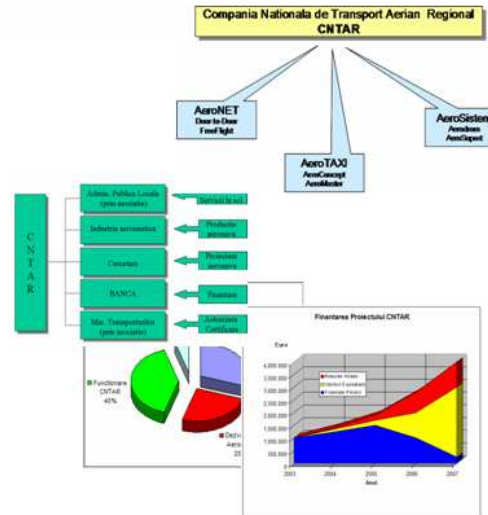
Compania Nationala de Transport Aerian Regional
CNTAR

AeroNET
Door-to-Door
FreeFlight

AeroTAXI
AeroConcept
AeroMaster

AeroSisten
Aerodrom
AeroSuport

C
N
T
A
R

Admin. Publica Locala (prin asociatie)

Servicii la sol

Industria aeronautica

Productie aeronave

Cercetare

Proiectare aeronave

BANCA

Finantare

Min. Transporturilor (prin asociatie)

Autorizare Certificare

Functionare CNTAR 40%

Dezv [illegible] Aero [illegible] 25 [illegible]

Finantarea Proiectului CNTAR

Euro

4.500.000
4.000.000
3.500.000
3.000.000
2.500.000
2.000.000
1.500.000
1.000.000
500.000
0

Resurse Proprii
Fonduri Europene
Finantare Proiect

2003
2004
2005
2006
2007

Anul